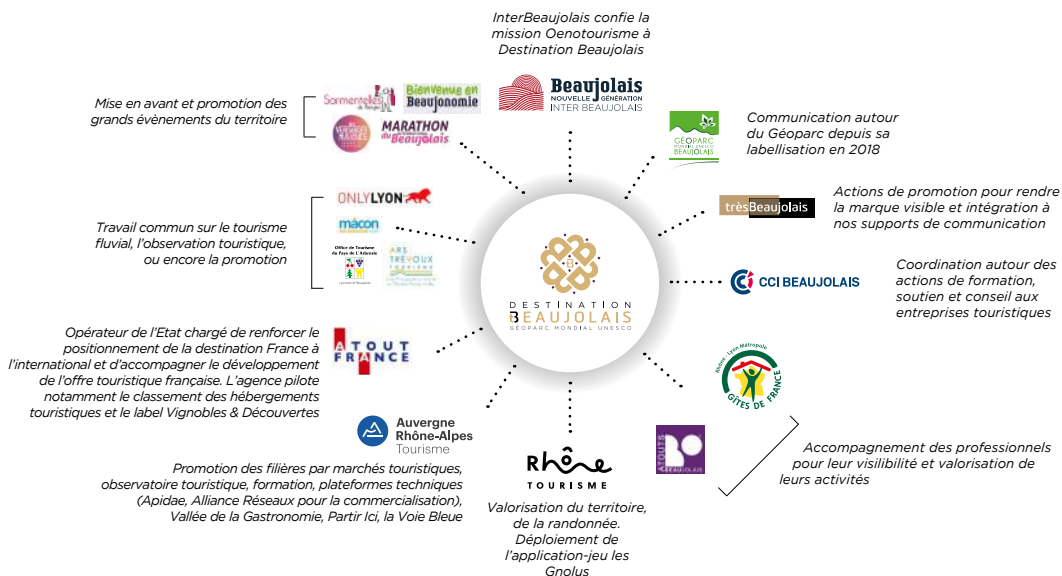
InterBeaujolais confie la mission Oenotourisme à Destination Beaujolais

Beaujolais NOUVELLE GÉNÉRATION INTER BEAUJOLAIS

Mise en avant et promotion des grands évènements du territoire

Sarmentelles Bienvenue en Beaujonomie

MARATHON du Beaujolais

GÉOPARC BEAUJOLAIS

Communication autour du Géoparc depuis sa labellisation en 2018

trèsBeaujolais

Actions de promotion pour rendre la marque visible et intégration à nos supports de communication

ONLYLYON

mâcon

Office de Tourisme du Pays de L'Arbresle

ARS TRÉVOUX

Travail commun sur le tourisme fluvial, l'observation touristique, ou encore la promotion

DESTINATION BEAUJOLAIS GÉOPARC MONDIAL UNESCO

CCI BEAUJOLAIS

Coordination autour des actions de formation, soutien et conseil aux entreprises touristiques

Opérateur de l'Etat chargé de renforcer le positionnement de la destination France à l'international et d'accompagner le développement de l'offre touristique française. L'agence pilote notamment le classement des hébergements touristiques et le label Vignobles & Découvertes

ATOUT FRANCE

Rhône Lyon Métropole GÎTES DE FRANCE

Auvergne Rhône-Alpes Tourisme

BEAUJOLAIS

Accompagnement des professionnels pour leur visibilité et valorisation de leurs activités

Promotion des filières par marchés touristiques, observatoire touristique, formation, plateformes techniques (Apidae, Alliance Réseaux pour la commercialisation), Vallée de la Gastronomie, Partir Ici, la Voie Bleue

Rhône TOURISME

Valorisation du territoire, de la randonnée. Déploiement de l'application-jeu les Gnolus